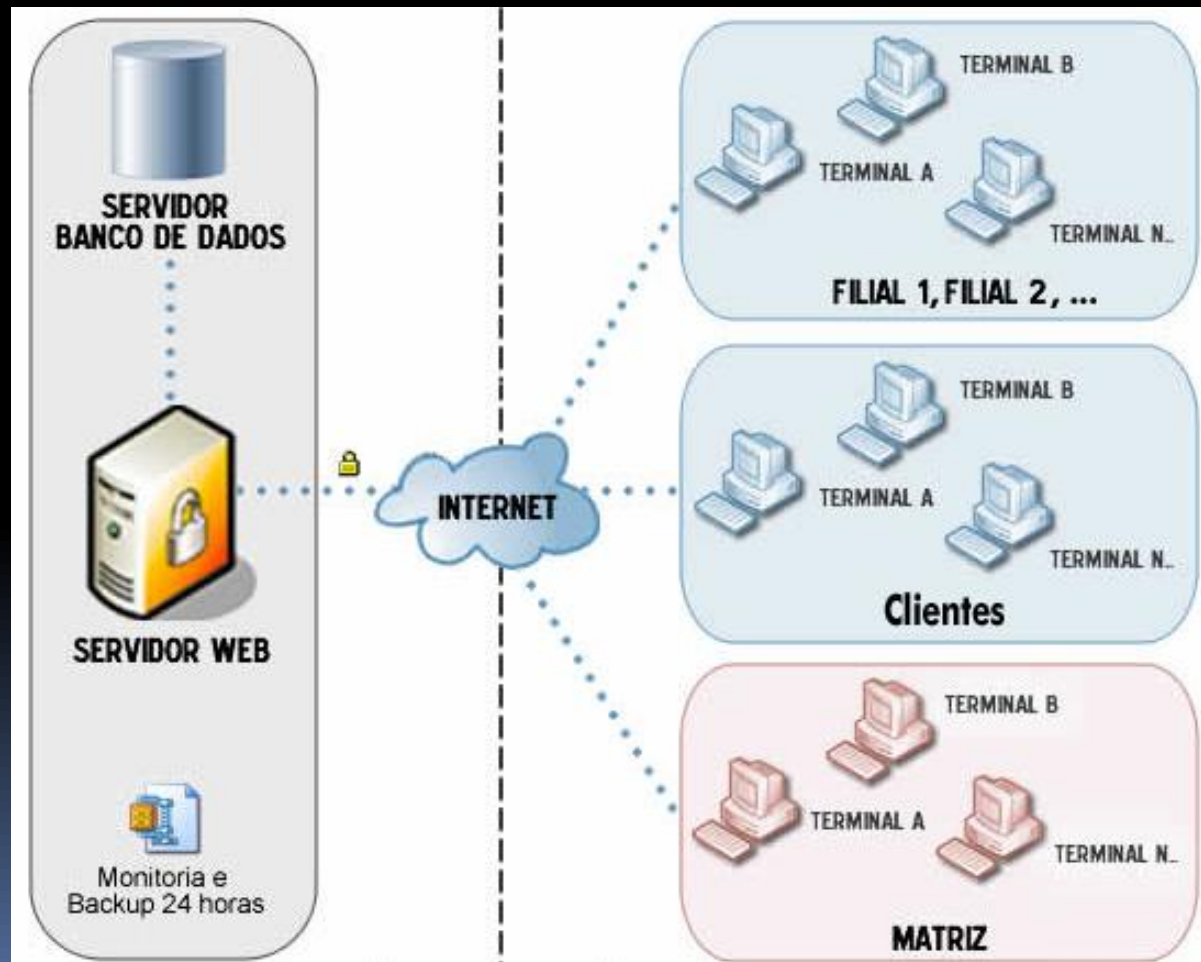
SERVIDOR BANCO DE DADOS

SERVIDOR WEB

Monitoria e Backup 24 horas

INTERNET

TERMINAL B
TERMINAL A
TERMINAL N..
FILIAL 1, FILIAL 2, ...

TERMINAL B
TERMINAL A
TERMINAL N..
Clientes

TERMINAL B
TERMINAL A
TERMINAL N..
MATRIZ